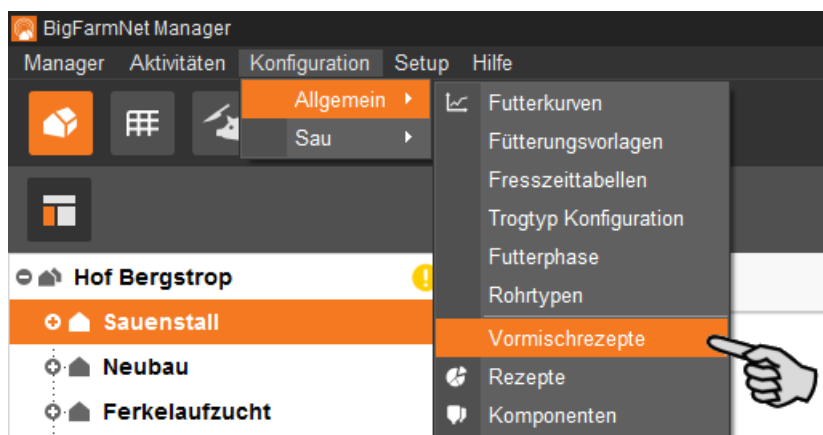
BigFarmNet Manager

Manager Aktivitäten Konfiguration Setup Hilfe

Allgemein
Sau

Futterkurven
Fütterungsvorlagen
Fresszeittabellen
Trogtyp Konfiguration
Futterphase
Rohrtypen
Vormischrezepte
Rezepte
Komponenten

Hof Bergstrop
Sauenstall
Neubau
Ferkelaufzucht